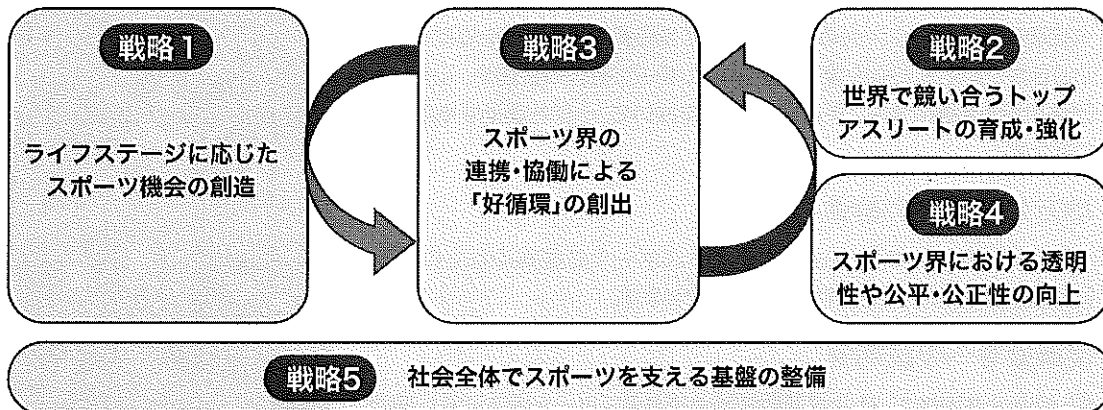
戦略1

ライフステージに応じたスポーツ機会の創造

戦略3

スポーツ界の連携・協働による「好循環」の創出

戦略2

世界で競い合うトップアスリートの育成・強化

戦略4

スポーツ界における透明性や公平・公正性の向上

戦略5

社会全体でスポーツを支える基盤の整備